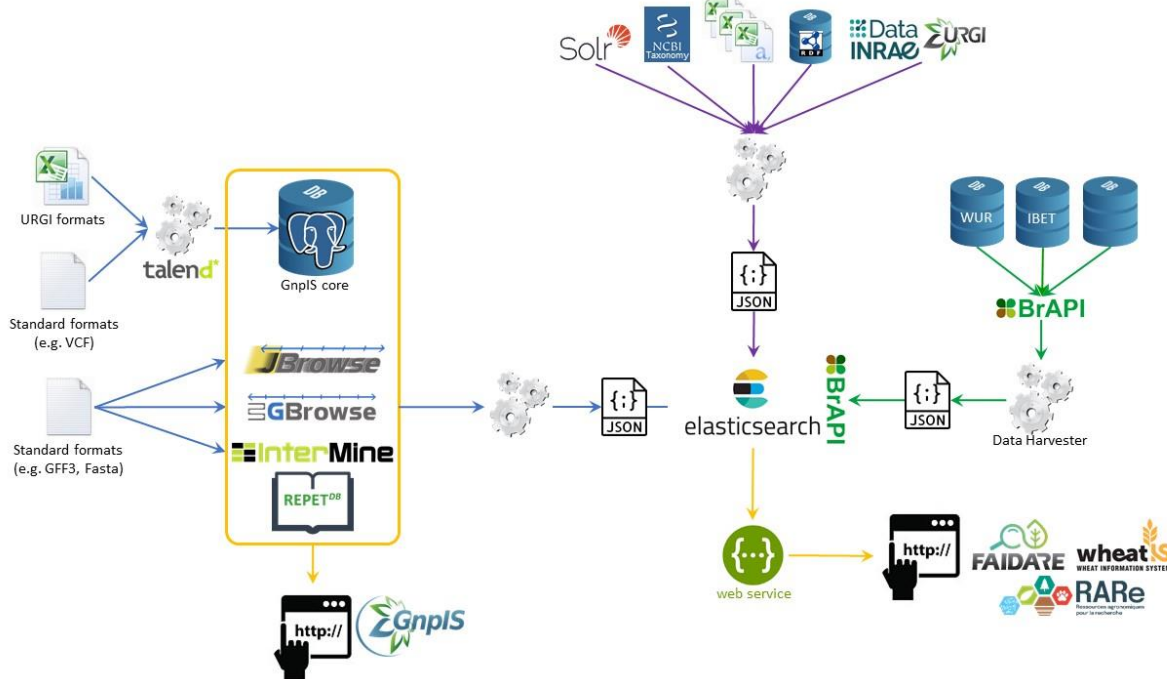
Solr
NCBI Taxonomy
a
RDF
Data INRAE
URGI
URGI formats
talend
DB
GnpIS core
Standard formats (e.g. VCF)
JBrowse
GBrowse
InterMine
REPET DB
Standard formats (e.g. GFF3, Fasta)
{;} JSON
{;} JSON
elasticsearch
BrAPI
{;} JSON
DB WUR
DB IBET
DB
BrAPI
Data Harvester
{...}
web service
http://
FAIDARE
wheatIS WHEAT INFORMATION SYSTEM
RARe Ressources agronomiques pour la recherche
http://
GnpIS